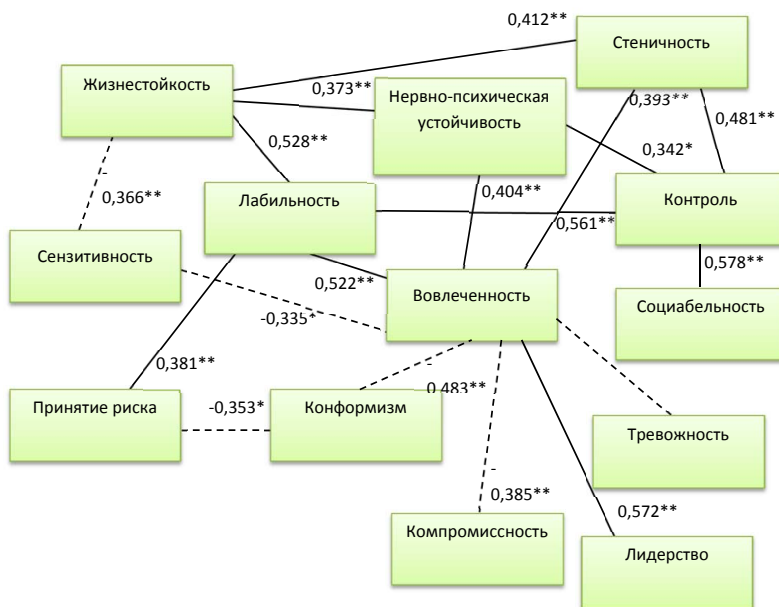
0,412**

Стеничность

Жизнестойкость

0,373**

Нервно-психическая устойчивость

0,393**

0,481**

0,528**

0,342*

-
0,366**

Лабильность

0,404**

Контроль

0,561**

Сензитивность

0,578**

0,522**

Вовлеченность

-0,335*

Социабельность

0,381**

-
0,483**

Принятие риска

-0,353*

Конформизм

Тревожность

-
0,385**

0,572**

Компромиссность

Лидерство